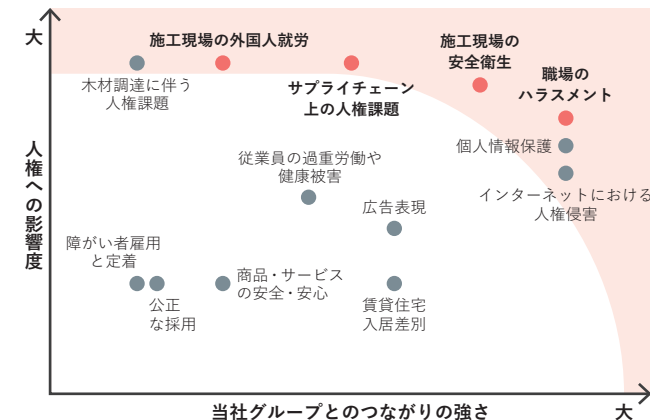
大

施工現場の外国人就労

施工現場の安全衛生

木材調達に伴う人権課題

サプライチェーン上の人権課題

職場のハラスメント

個人情報保護

従業員の過重労働や健康被害

インターネットにおける人権侵害

人権への影響度

広告表現

障がい者雇用と定着

商品・サービスの安全・安心

公正な採用

賃貸住宅入居差別

当社グループとのつながりの強さ

大